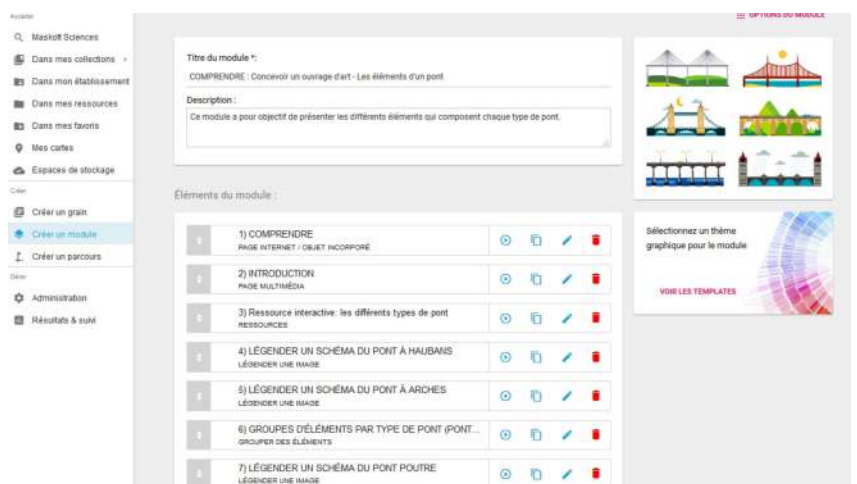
Accéder

Maskott Sciences

Dans mes collections

Dans mon établissement

Dans mes ressources

Dans mes favoris

Mes cartes

Espaces de stockage

Créer

Créer un grain

Créer un module

Créer un parcours

Gérer

Administration

Résultats & suivi

OPTIONS DU MODULE

Titre du module *:

COMPRENDRE : Concevoir un ouvrage d'art - Les éléments d'un pont

Description :

Ce module a pour objectif de présenter les différents éléments qui composent chaque type de pont.

Éléments du module :

1) COMPRENDRE
PAGE INTERNET / OBJET INCORPORÉ

2) INTRODUCTION
PAGE MULTIMÉDIA

3) Ressource interactive: les différents types de pont
RESSOURCES

4) LÉGENDER UN SCHÉMA DU PONT À HAUBANS
LÉGENDER UNE IMAGE

5) LÉGENDER UN SCHÉMA DU PONT À ARCHES
LÉGENDER UNE IMAGE

6) GROUPES D'ÉLÉMENTS PAR TYPE DE PONT (PONT...
GROUPER DES ÉLÉMENTS

7) LÉGENDER UN SCHÉMA DU PONT POUTRE
LÉGENDER UNE IMAGE

Sélectionnez un thème graphique pour le module

VOIR LES TEMPLATES